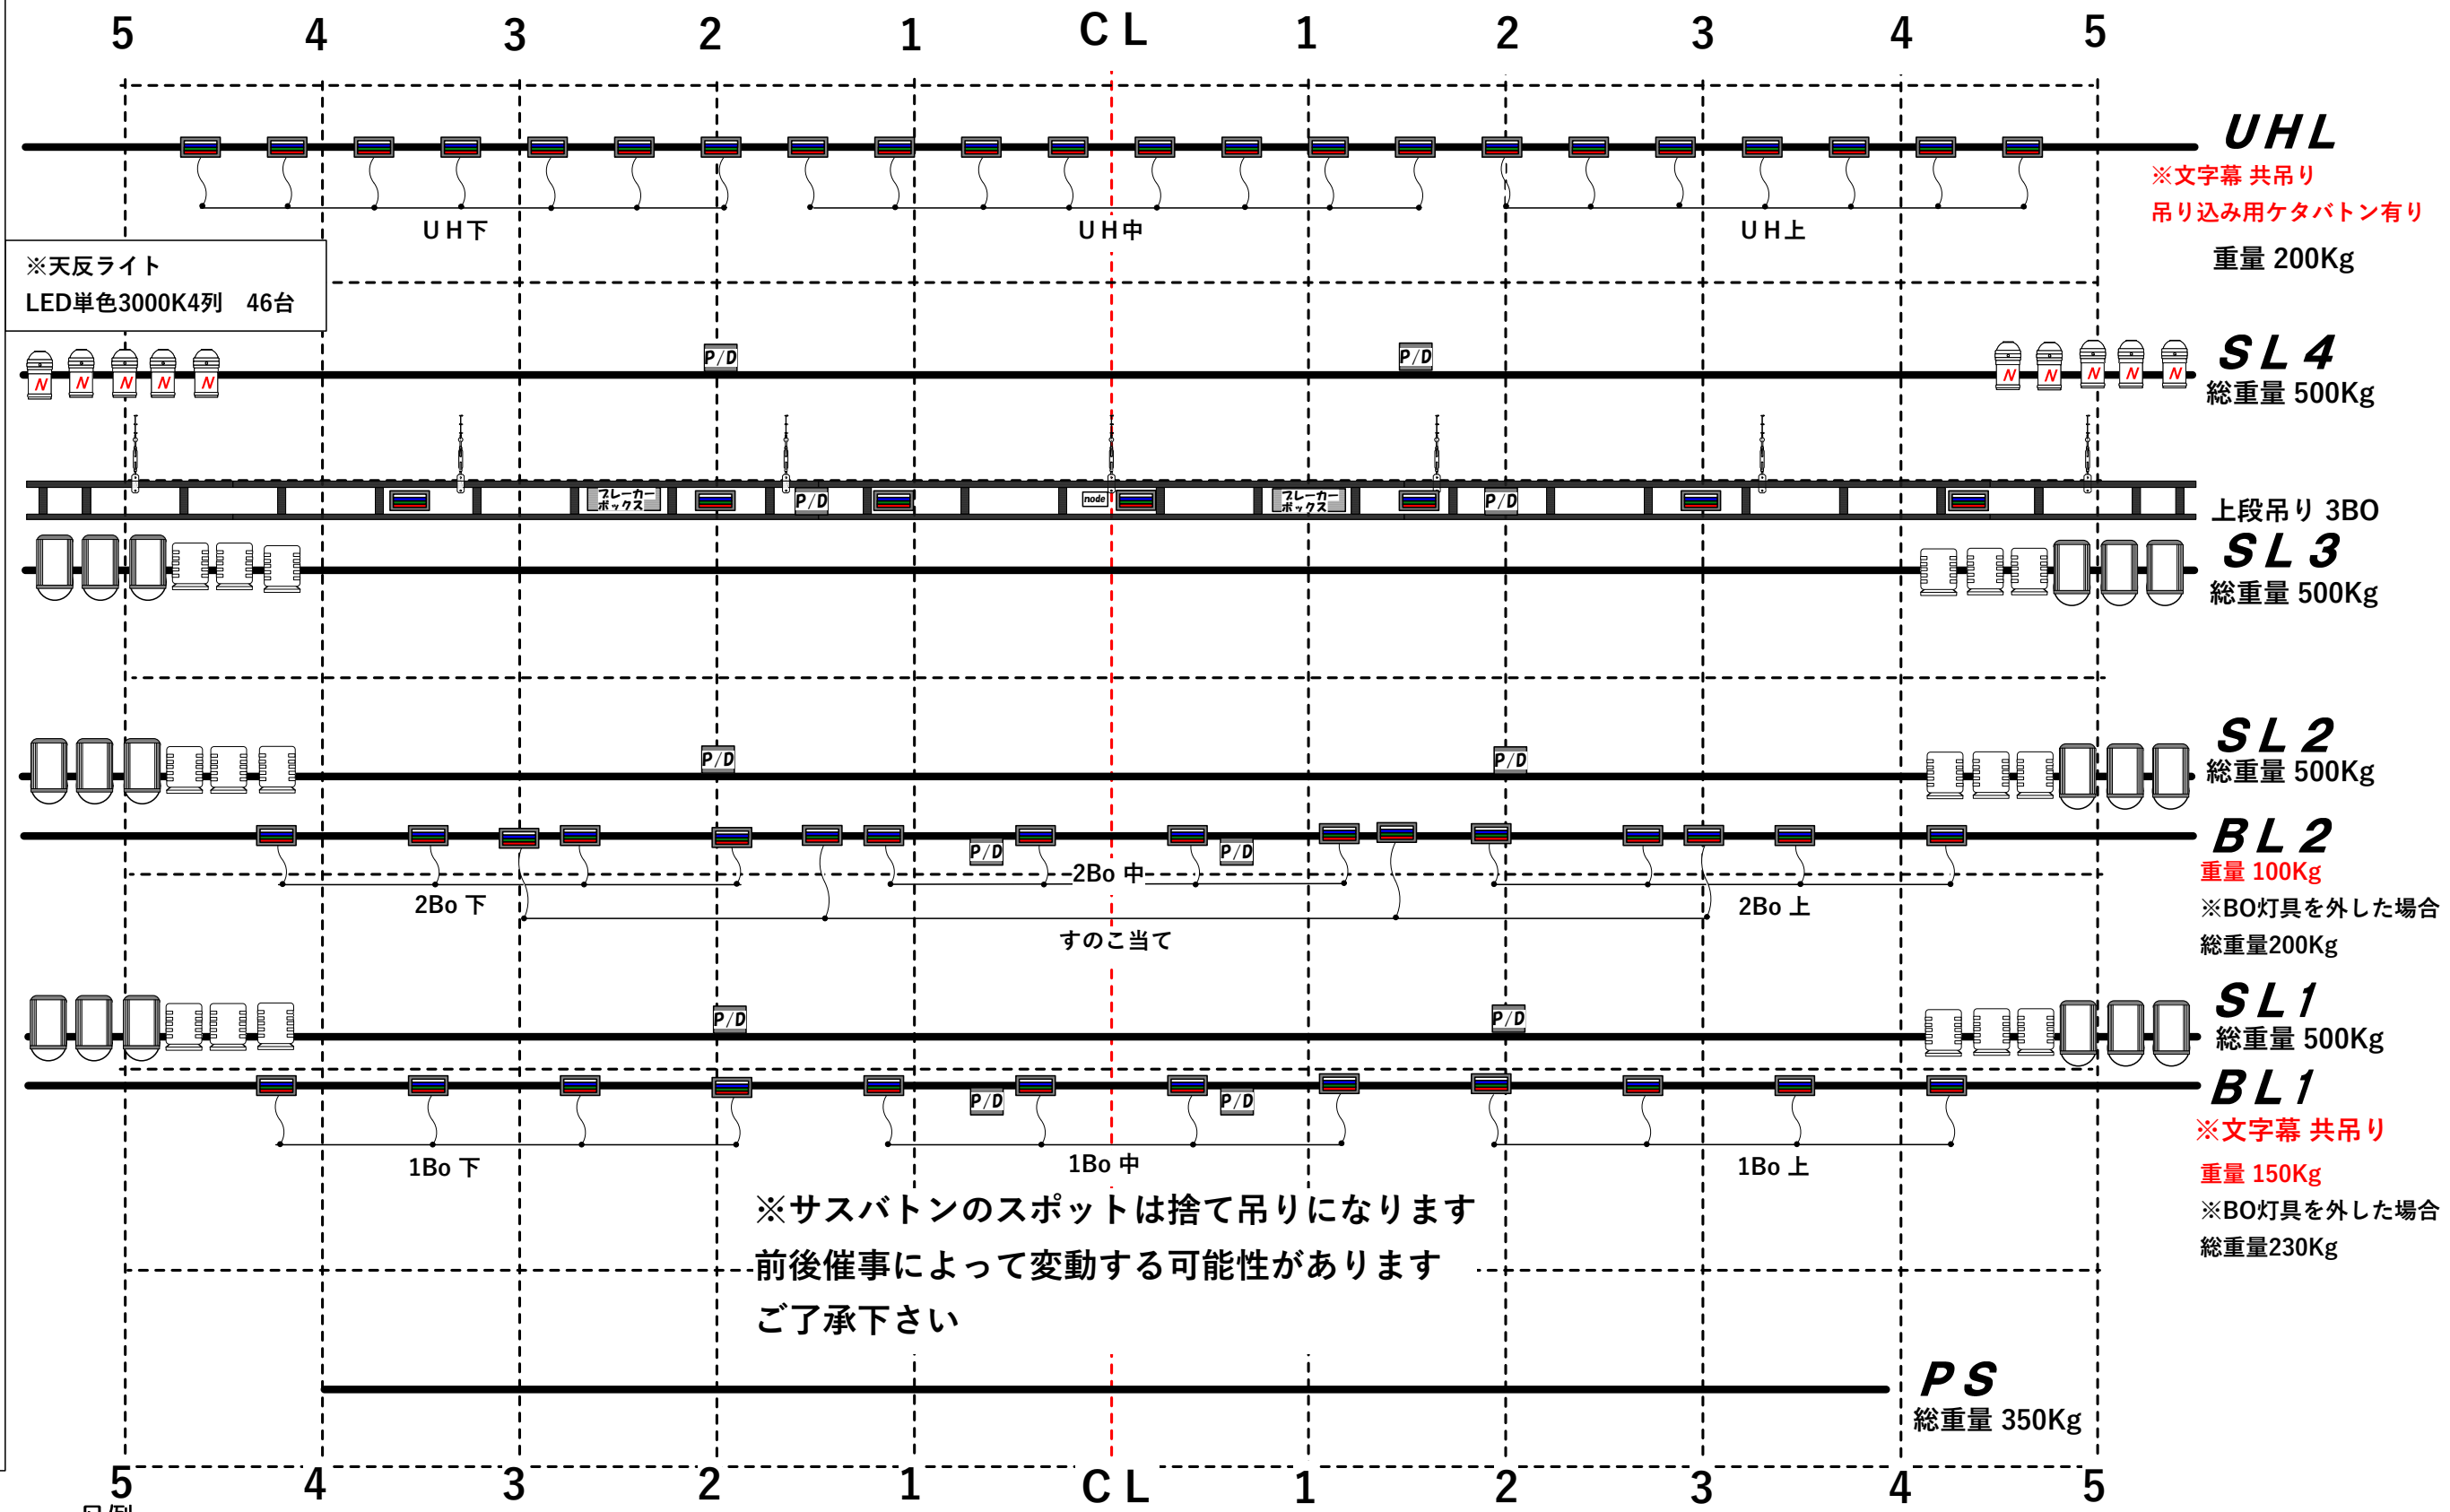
5 4 3 2 1 CL 1 2 3 4 5

UHL
※文字幕 共吊り
吊り込み用ケタバトン有り
重量 200Kg

UH下
UH中
UH上

※天反ライト
LED単色3000K4列　46台

P/D
P/D
SL4
総重量 500Kg

ブレーカーボックス
P/D
node
ブレーカーボックス
P/D
上段吊り 3BO

SL3
総重量 500Kg

P/D
P/D
SL2
総重量 500Kg

BL2
重量 100Kg
※BO灯具を外した場合
総重量200Kg

P/D
P/D
2Bo 下
2Bo 中
2Bo 上
すのこ当て

P/D
P/D
SL1
総重量 500Kg

BL1
※文字幕 共吊り
重量 150Kg
※BO灯具を外した場合
総重量230Kg

P/D
P/D
1Bo 下
1Bo 中
1Bo 上

※サスバトンのスポットは捨て吊りになります
前後催事によって変動する可能性があります
ご了承下さい

PS
総重量 350Kg

5 4 3 2 1 CL 1 2 3 4 5
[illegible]